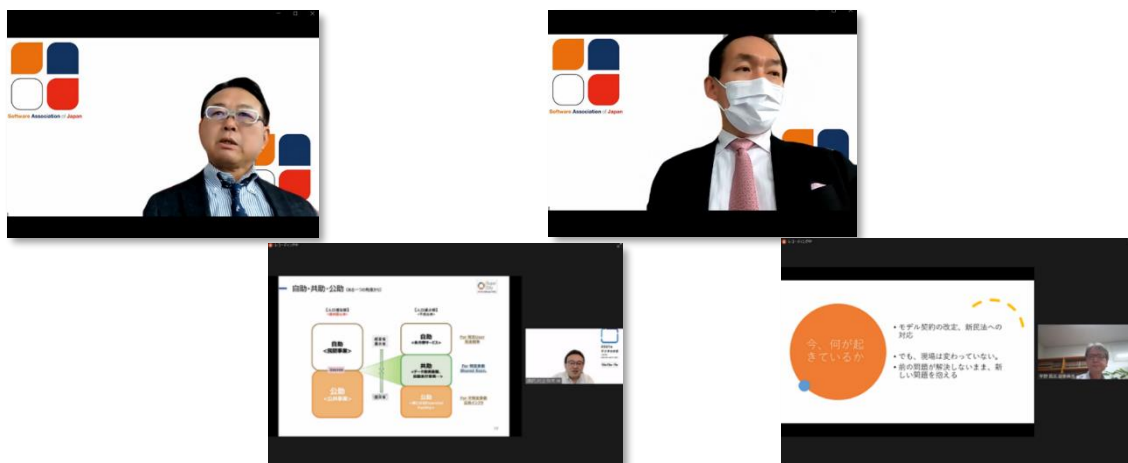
Software Association of Japan

Software Association of Japan

自助・共助・公助

自助

共助

公助

公助

今、何が起きているか

• モデル契約の改定、新民法への対応

• でも、現場は変わっていない。

• 前の問題が解決しないまま、新しい問題を抱える